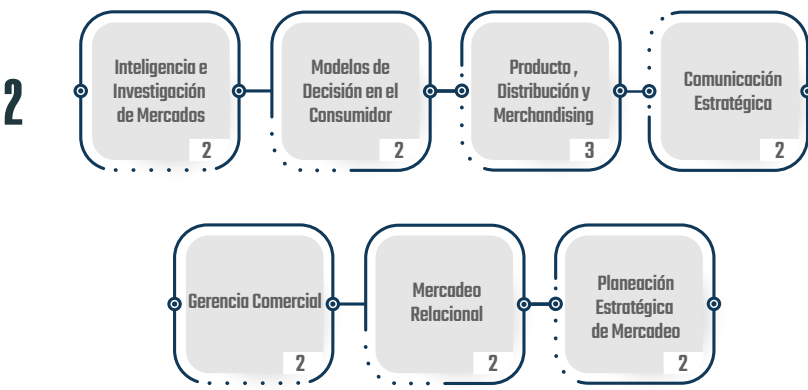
2

Inteligencia e Investigación de Mercados
2

Modelos de Decisión en el Consumidor
2

Producto , Distribución y Merchandising
3

Comunicación Estratégica
2

Gerencia Comercial
2

Mercadeo Relacional
2

Planeación Estratégica de Mercadeo
2